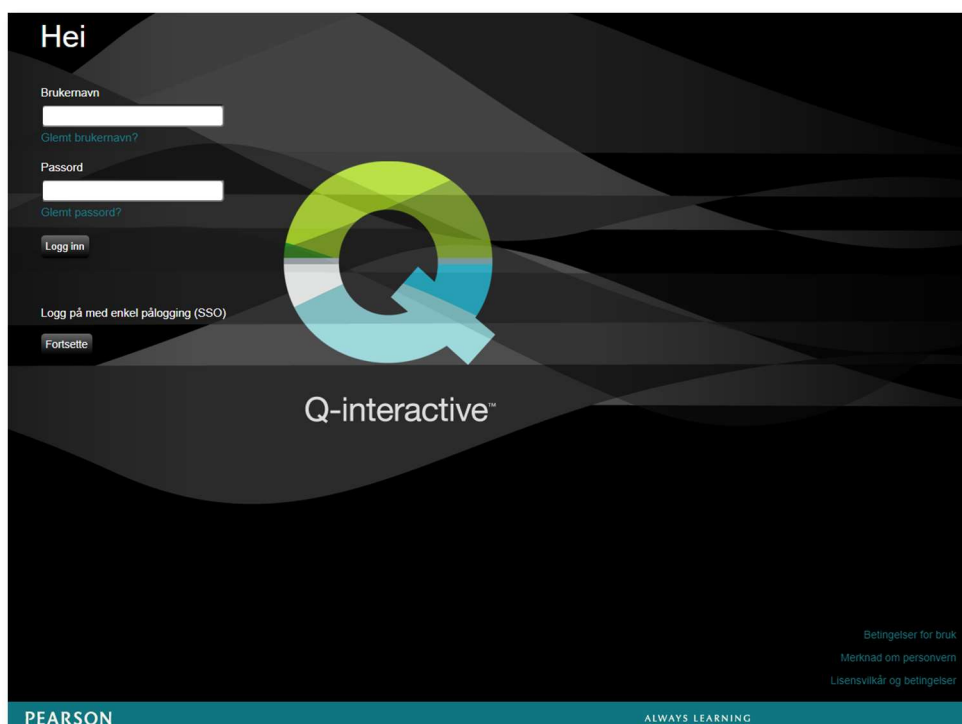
Hei

Brukernavn

Glemt brukernavn?

Passord

Glemt passord?

Logg inn

Logg på med enkel pålogging (SSO)

Fortsette

Q-interactive™

Betingelser for bruk

Merknad om personvern

Lisensvilkår og betingelser

PEARSON

ALWAYS LEARNING